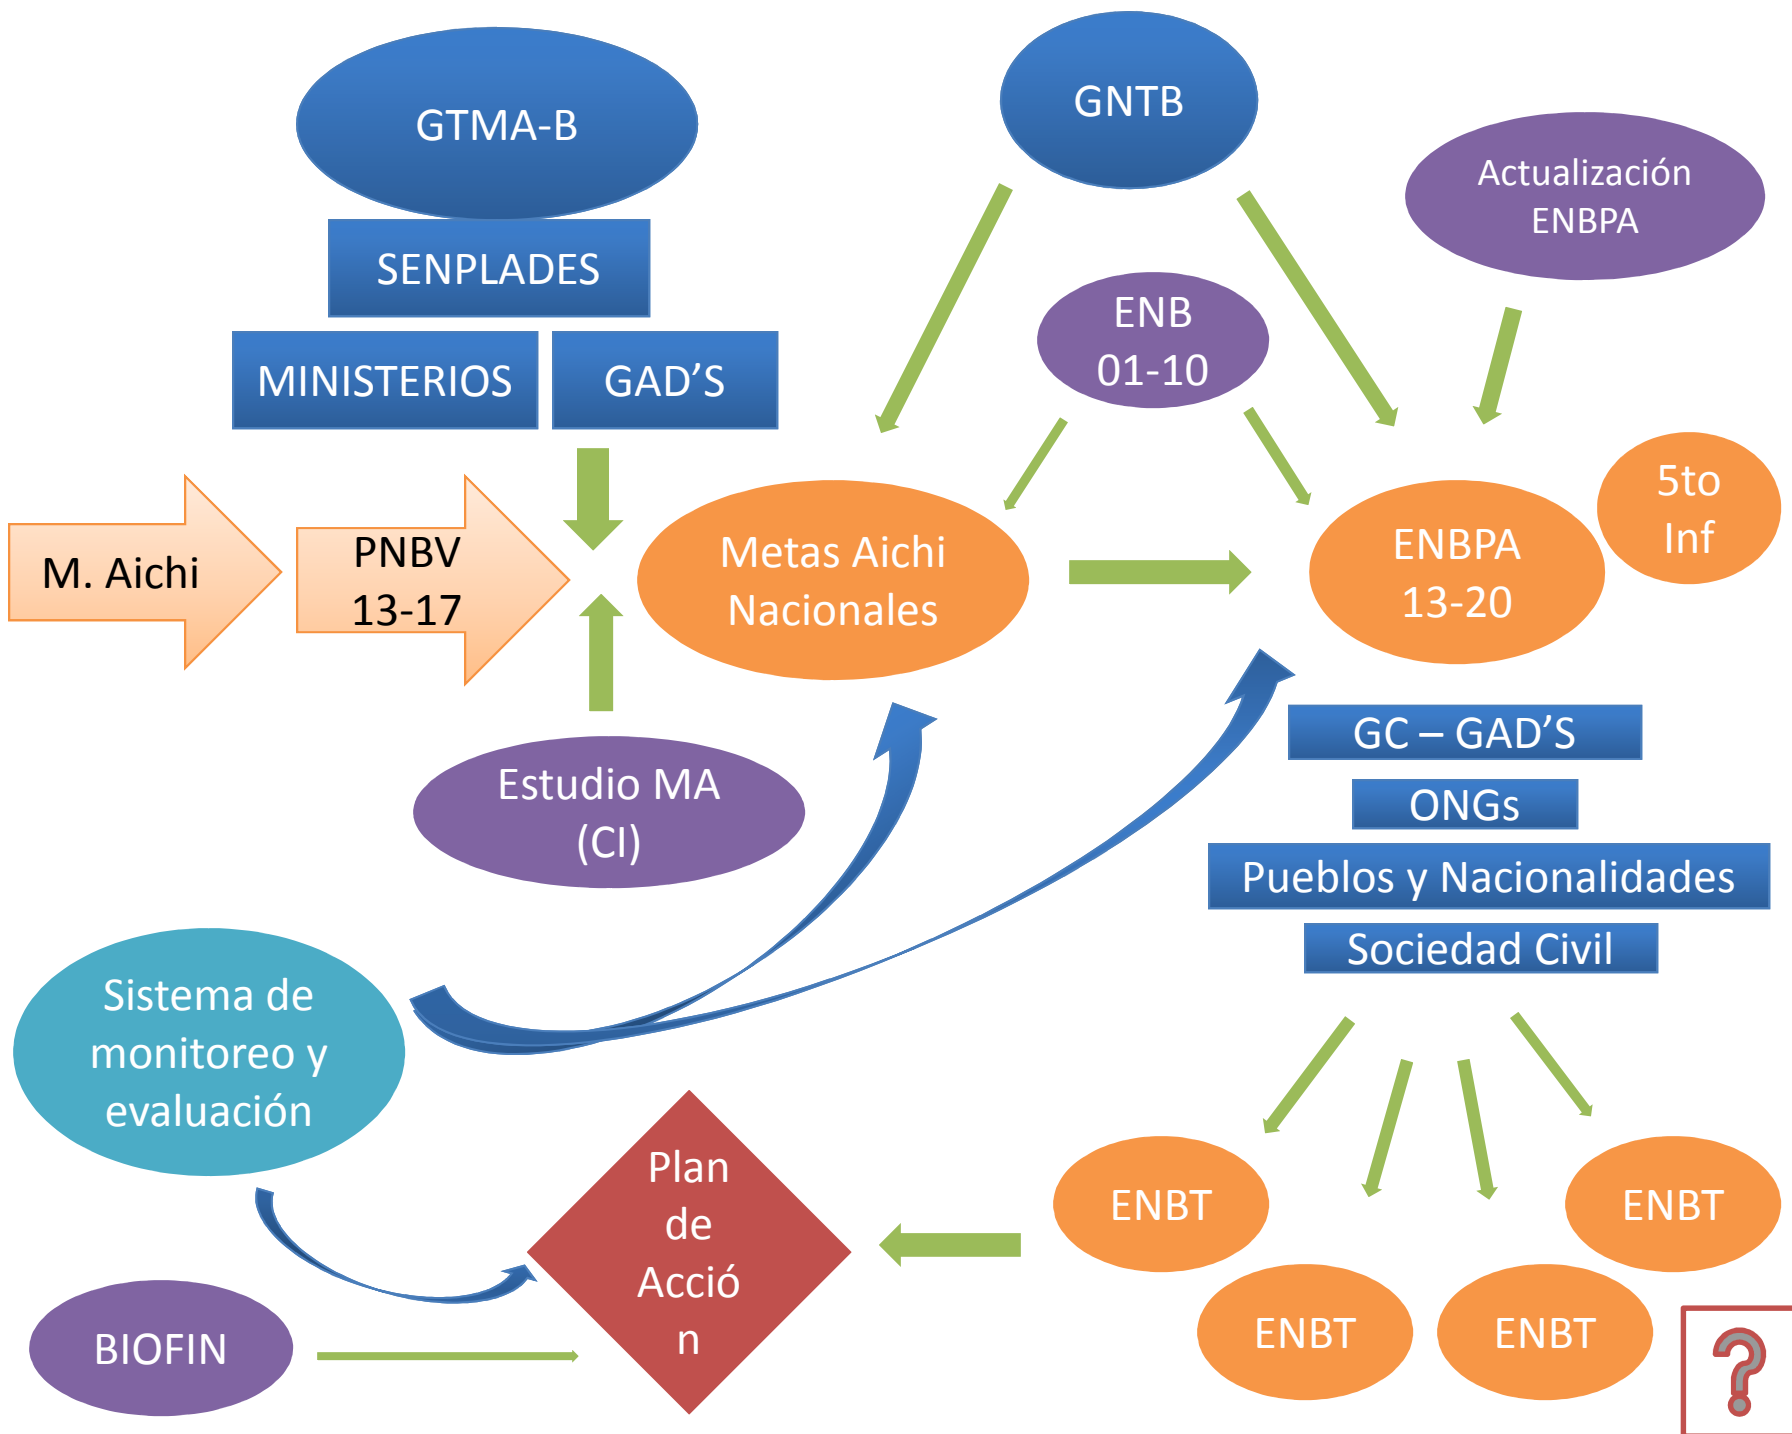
GTMA-B

SENPLADES

MINISTERIOS

GAD'S

GNTB

Actualización ENBPA

ENB 01-10

M. Aichi

PNBV 13-17

Metas Aichi Nacionales

ENBPA 13-20

5to Inf

Estudio MA (CI)

GC – GAD'S

ONGs

Pueblos y Nacionalidades

Sociedad Civil

Sistema de monitoreo y evaluación

Plan de Acción

ENBT

ENBT

ENBT

ENBT

BIOFIN

?